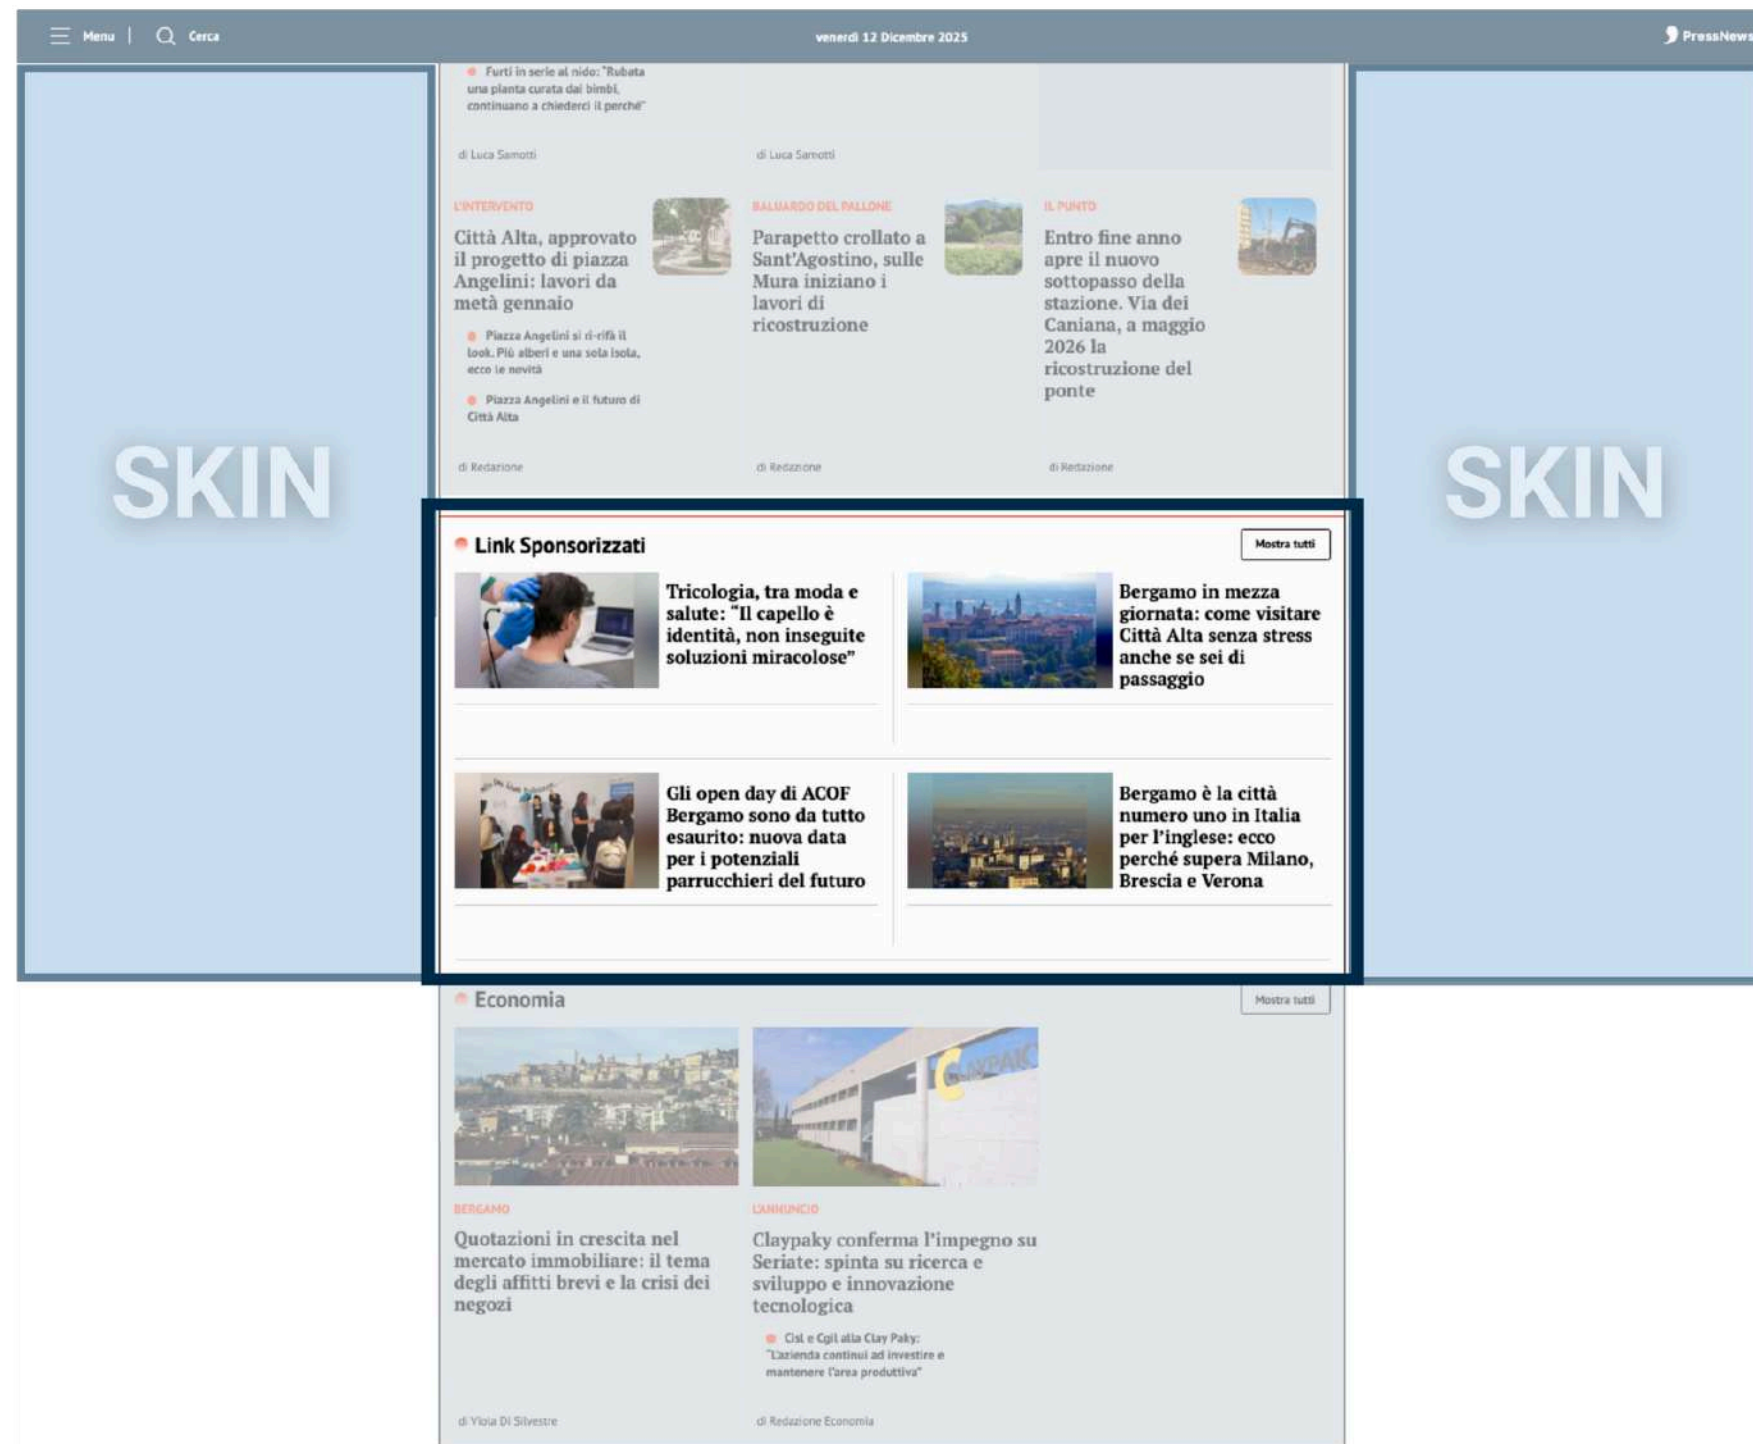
Menu | Cerca

venerdì 12 Dicembre 2025

PressNews

Furti in serie al nido: "Rubata una pianta curata dai bimbi, continuano a chiederci il perché"

di Luca Samotti

di Luca Samotti

L'INTERVENTO

Città Alta, approvato il progetto di piazza Angelini: lavori da metà gennaio

Piazza Angelini si ri-rifà il look. Più alberi e una sola isola, ecco le novità

Piazza Angelini e il futuro di Città Alta

di Redazione

BALUARDO DEL PALLONE

Parapetto crollato a Sant'Agostino, sulle Mura iniziano i lavori di ricostruzione

di Redazione

IL PUNTO

Entro fine anno apre il nuovo sottopasso della stazione. Via dei Caniana, a maggio 2026 la ricostruzione del ponte

di Redazione

SKIN

SKIN

Link Sponsorizzati

Mostra tutti

Tricologia, tra moda e salute: "Il capello è identità, non inseguite soluzioni miracolose"

Bergamo in mezza giornata: come visitare Città Alta senza stress anche se sei di passaggio

Gli open day di ACOF Bergamo sono da tutto esaurito: nuova data per i potenziali parrucchieri del futuro

Bergamo è la città numero uno in Italia per l'inglese: ecco perché supera Milano, Brescia e Verona

Economia

Mostra tutti

BERGAMO

Quotazioni in crescita nel mercato immobiliare: il tema degli affitti brevi e la crisi dei negozi

di Viola Di Silvestre

L'ANNUNCIO

Claypaky conferma l'impegno su Seriate: spinta su ricerca e sviluppo e innovazione tecnologica

Cisl e Cgil alla Clay Paky: "L'azienda continui ad investire e mantenere l'area produttiva"

di Redazione Economia